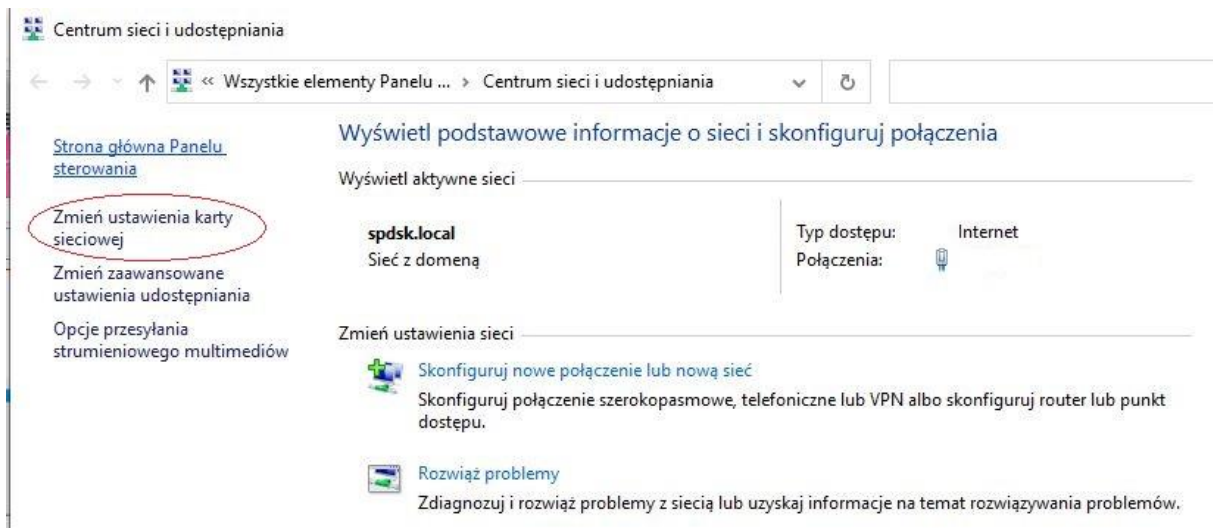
Centrum sieci i udostępniania

« Wszystkie elementy Panelu ... › Centrum sieci i udostępniania

Strona główna Panelu sterowania

Zmień ustawienia karty sieciowej

Zmień zaawansowane ustawienia udostępniania

Opcje przesyłania strumieniowego multimediów

Wyświetl podstawowe informacje o sieci i skonfiguruj połączenia

Wyświetl aktywne sieci

spdsk.local
Sieć z domeną

Typ dostępu: Internet
Połączenia:

Zmień ustawienia sieci

Skonfiguruj nowe połączenie lub nową sieć
Skonfiguruj połączenie szerokopasmowe, telefoniczne lub VPN albo skonfiguruj router lub punkt dostępu.

Rozwiąż problemy
Zdiagnozuj i rozwiąż problemy z siecią lub uzyskaj informacje na temat rozwiązywania problemów.